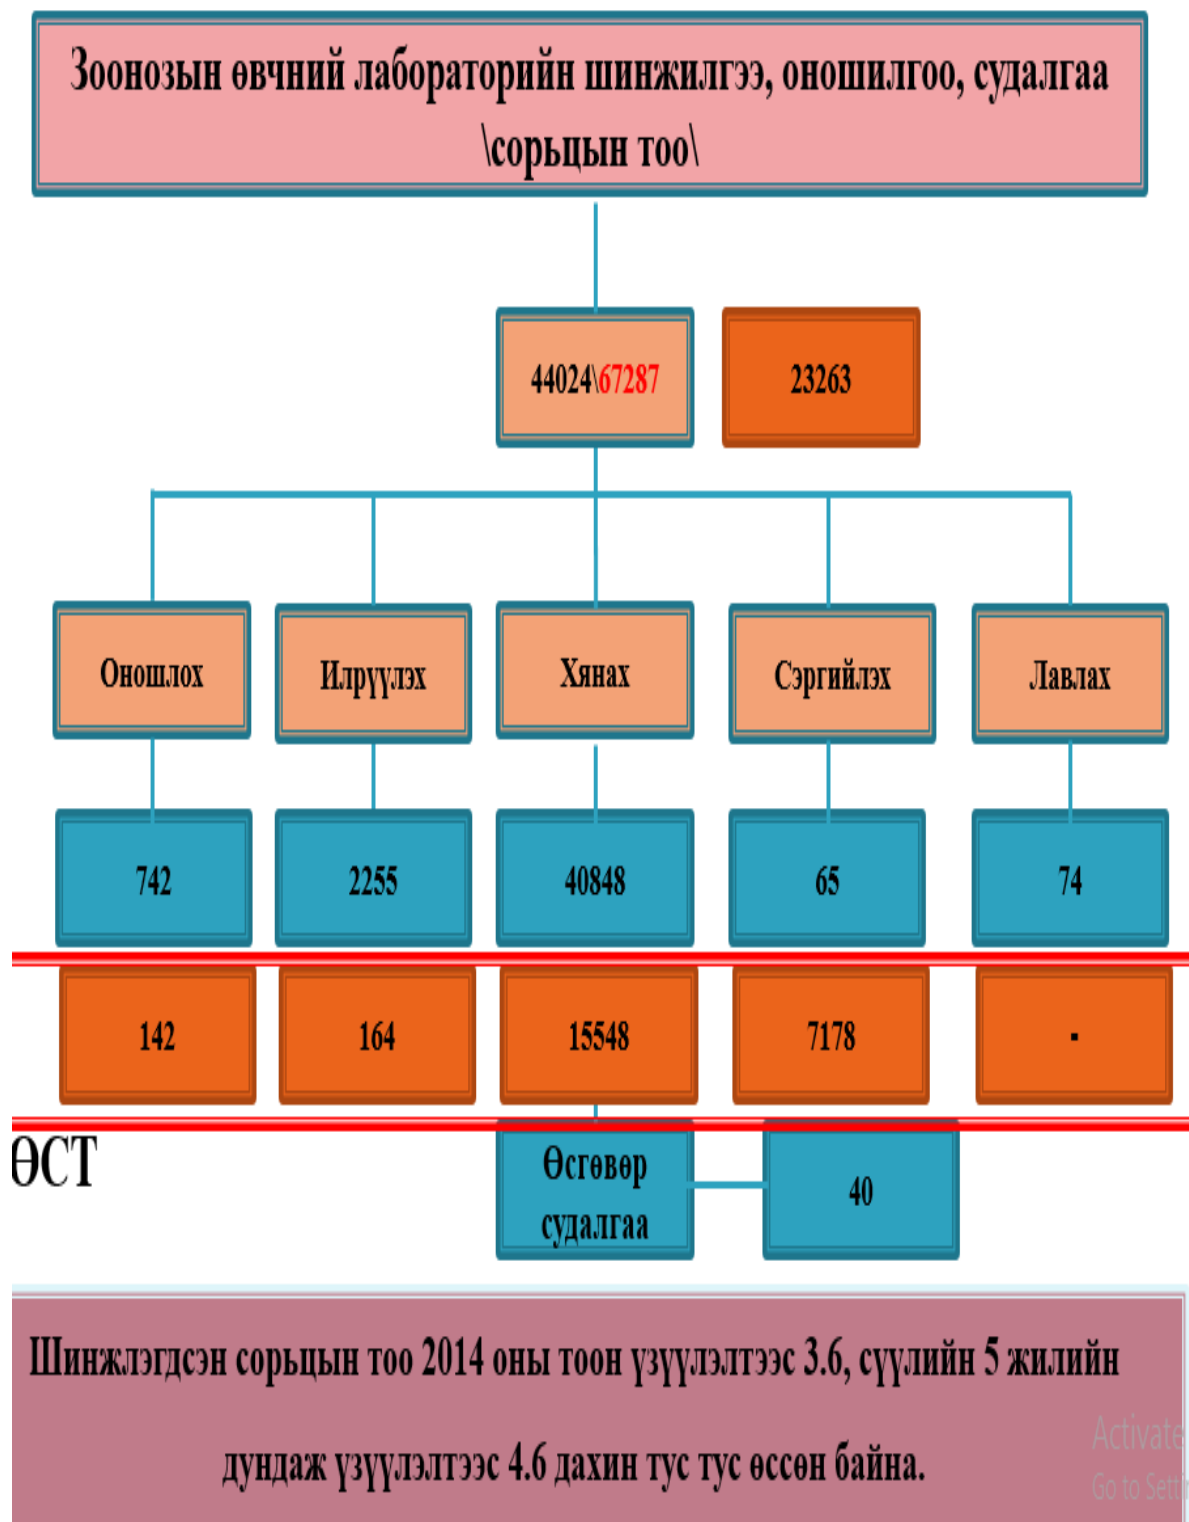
Зоонозын өвчний лабораторийн шинжилгээ, оношилгоо, судалгаа \сорьцын тоо\

44024\67287

23263

Оношлох

Илрүүлэх

Хянах

Сэргийлэх

Лавлах

742

2255

40848

65

74

142

164

15548

7178

.

ӨСТ

Өсгөвөр судалгаа

40

Шинжлэгдсэн сорьцын тоо 2014 оны тоон үзүүлэлтээс 3.6, сүүлийн 5 жилийн дундаж үзүүлэлтээс 4.6 дахин тус тус өссөн байна.

Activate
Go to Sett